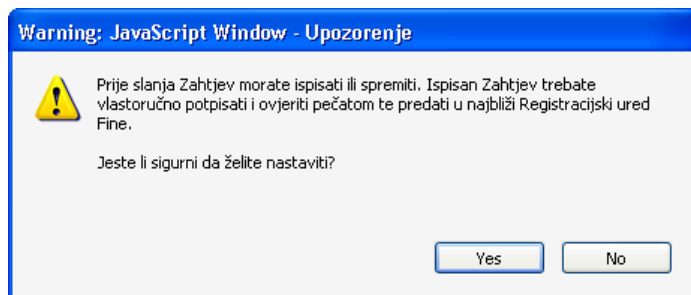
Warning: JavaScript Window - Upozorenje

Prije slanja Zahtjev morate ispisati ili spremiti. Ispisan Zahtjev trebate vlastoručno potpisati i ovjeriti pečatom te predati u najbliži Registracijski ured Fine.

Jeste li sigurni da želite nastaviti?

Yes

No